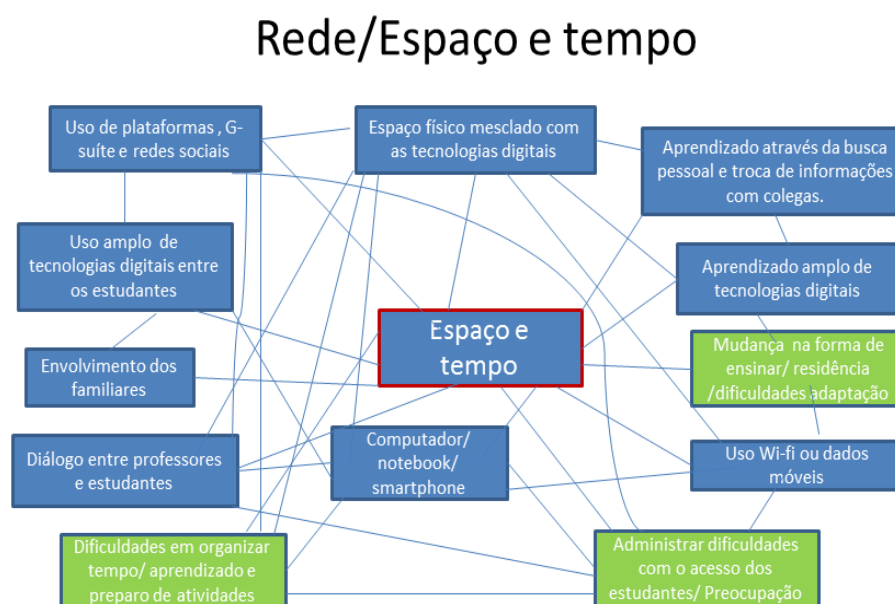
Rede/Espaço e tempo

Uso de plataformas , G-suíte e redes sociais

Espaço físico mesclado com as tecnologias digitais

Aprendizado através da busca pessoal e troca de informações com colegas.

Uso amplo de tecnologias digitais entre os estudantes

Aprendizado amplo de tecnologias digitais

Espaço e tempo

Mudança na forma de ensinar/ residência /dificuldades adaptação

Envolvimento dos familiares

Diálogo entre professores e estudantes

Computador/ notebook/ smartphone

Uso Wi-fi ou dados móveis

Dificuldades em organizar tempo/ aprendizado e preparo de atividades

Administrar dificuldades com o acesso dos estudantes/ Preocupação